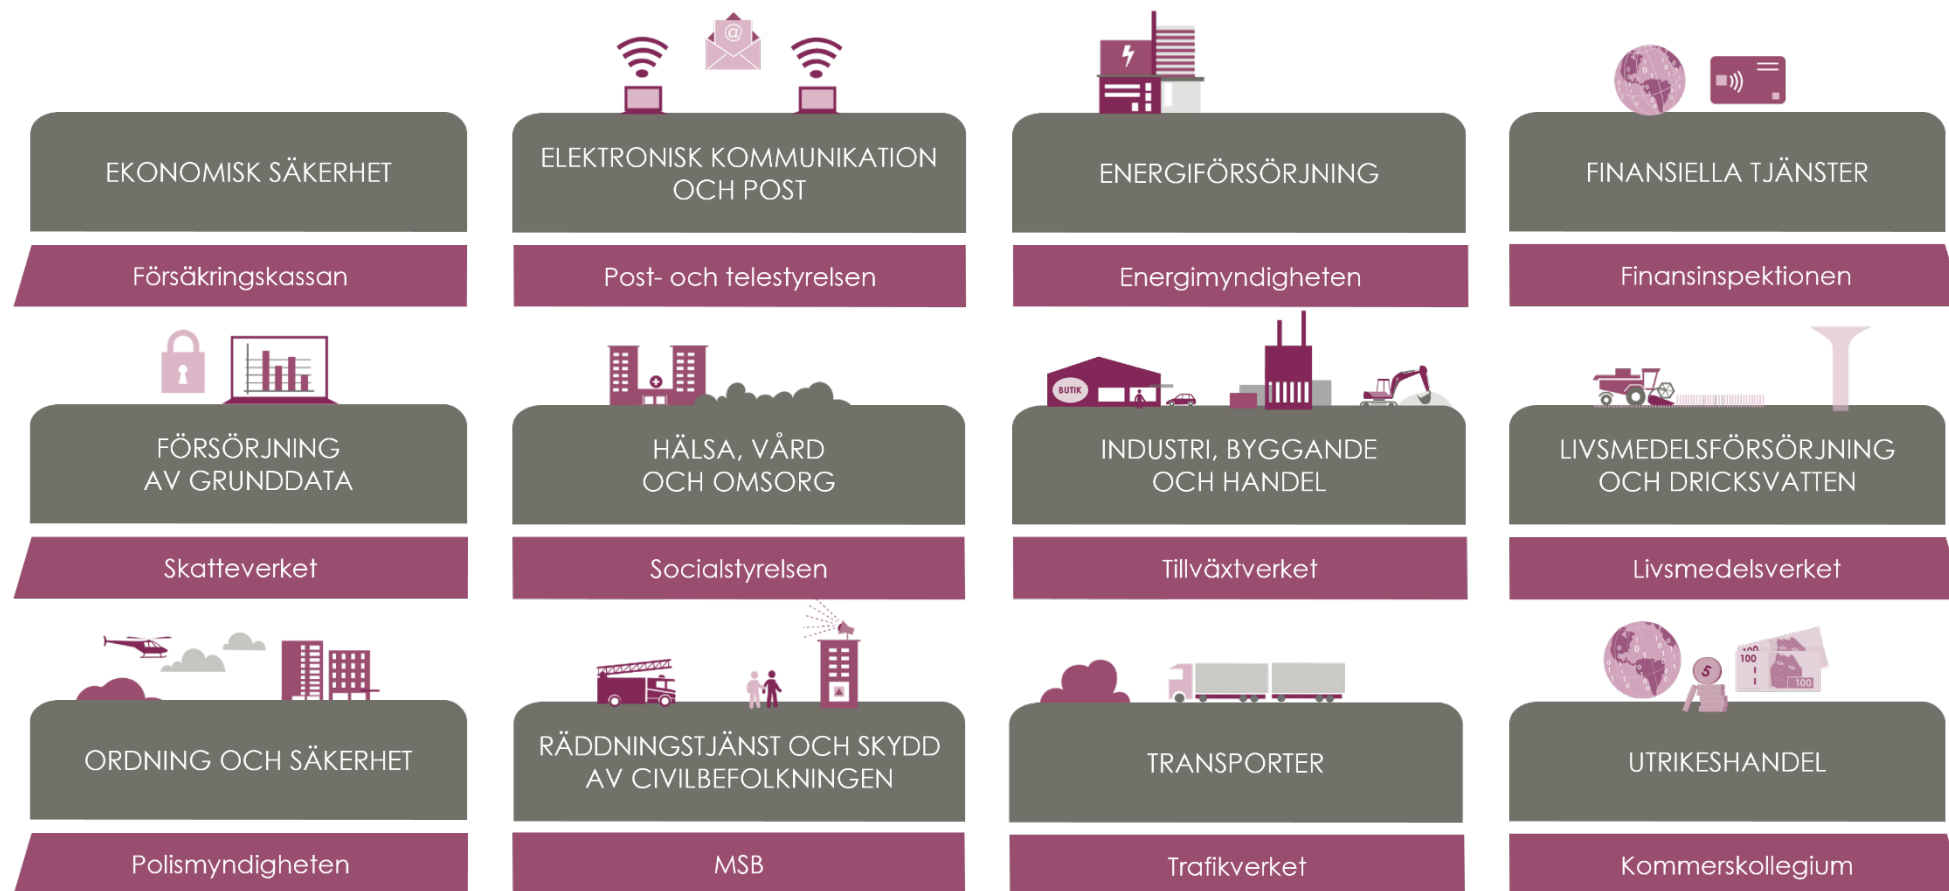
EKONOMISK SÄKERHET

Försäkringskassan

ELEKTRONISK KOMMUNIKATION OCH POST

Post- och telestyrelsen

ENERGIFÖRSÖRJNING

Energimyndigheten

FINANSIELLA TJÄNSTER

Finansinspektionen

FÖRSÖRJNING AV GRUNDDATA

Skatteverket

HÄLSA, VÅRD OCH OMSORG

Socialstyrelsen

BUTIK

INDUSTRI, BYGGANDE OCH HANDEL

Tillväxtverket

LIVSMEDELSFÖRSÖRJNING OCH DRICKSVATTEN

Livsmedelsverket

ORDNING OCH SÄKERHET

Polismyndigheten

RÄDDNINGSTJÄNST OCH SKYDD AV CIVILBEFOLKNINGEN

MSB

TRANSPORTER

Trafikverket

$

100

100

UTRIKESHANDEL

Kommerskollegium